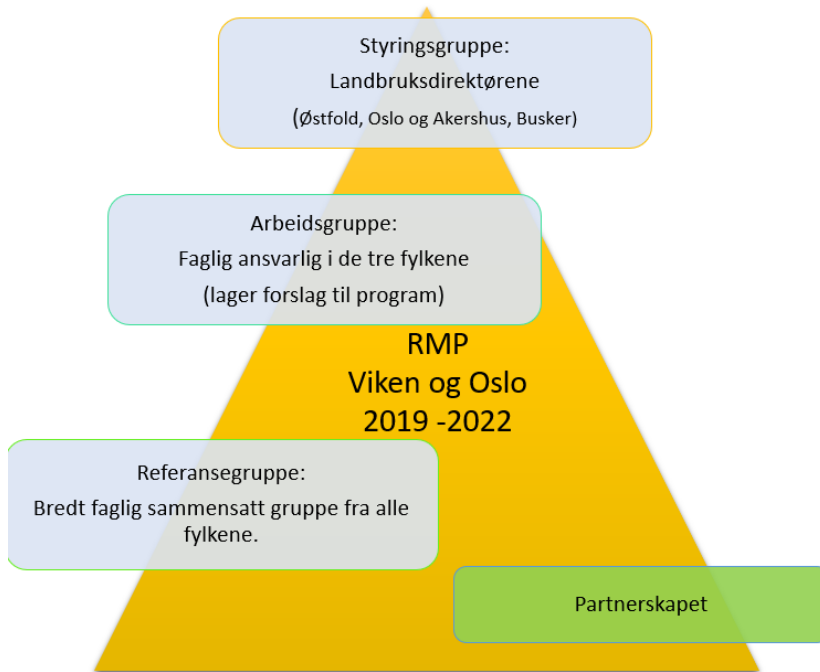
Styringsgruppe:
Landbruksdirektørene
(Østfold, Oslo og Akershus, Busker)

Arbeidsgruppe:
Faglig ansvarlig i de tre fylkene
(lager forslag til program)

RMP
Viken og Oslo
2019 -2022

Referansegruppe:
Bredt faglig sammensatt gruppe fra alle fylkene.

Partnerskapet